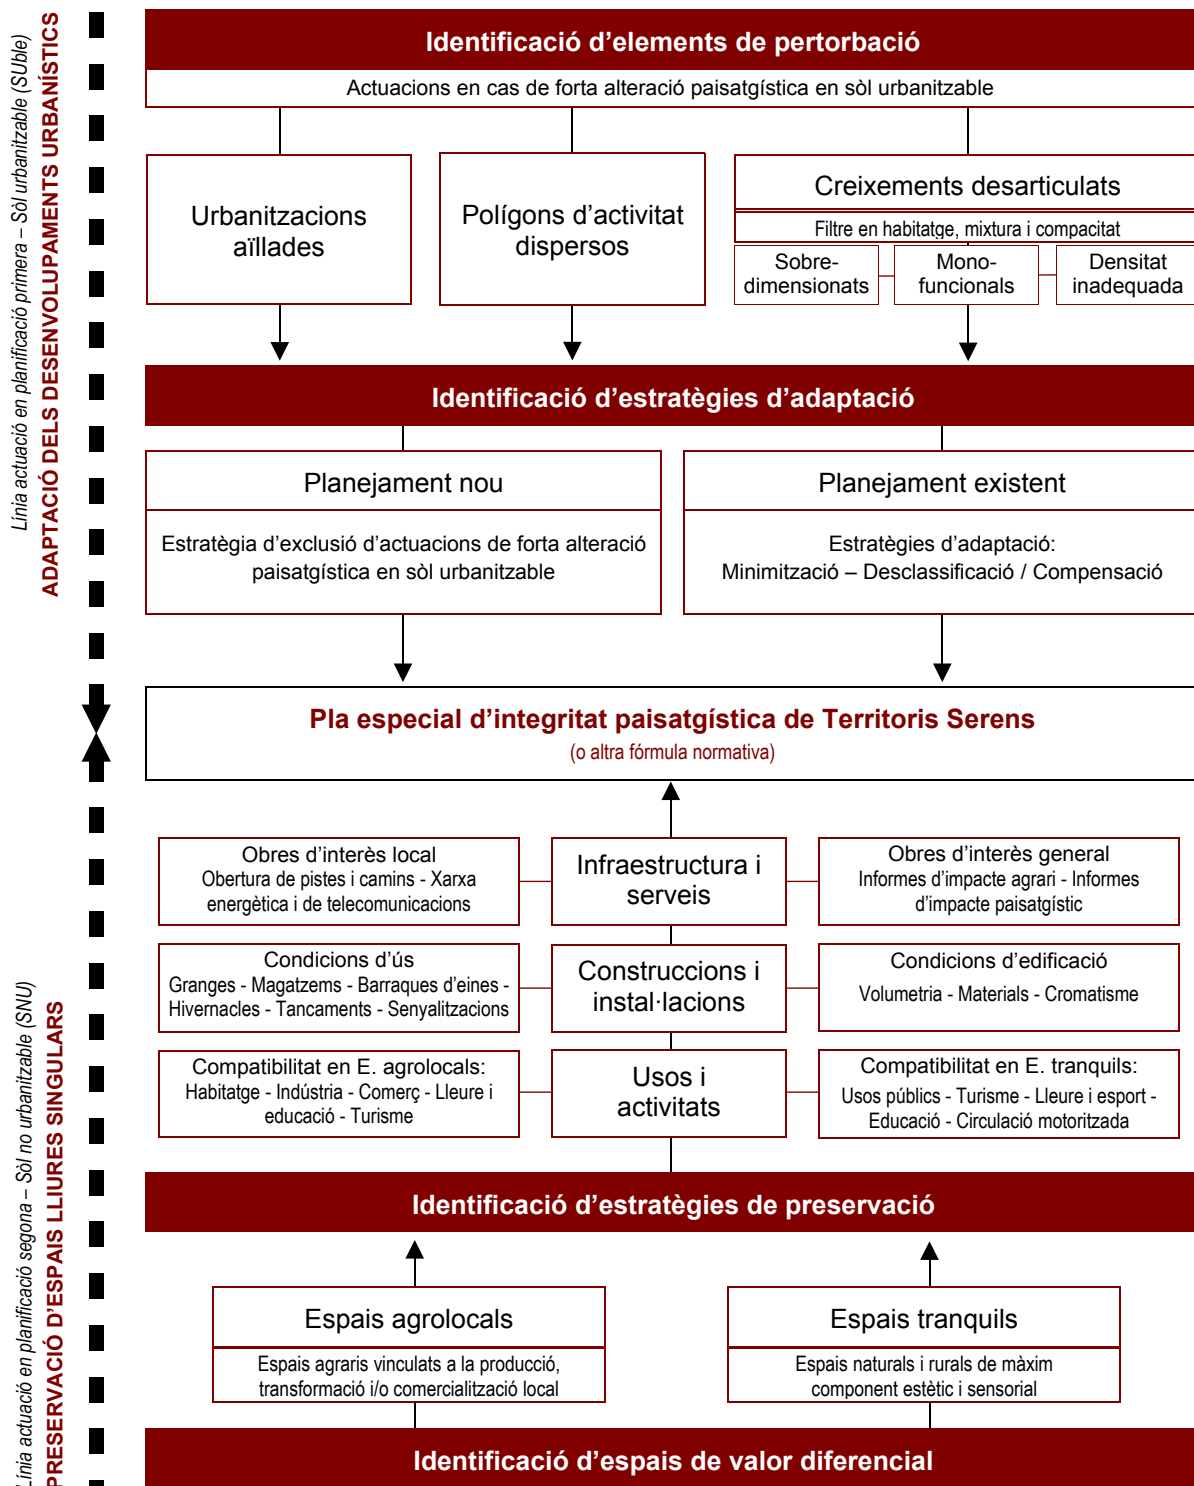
Línia actuació en planificació primera – Sòl urbanitzable (SUble)
ADAPTACIÓ DELS DESENVOLUPAMENTS URBANÍSTICS

Identificació d'elements de pertorbació

Actuacions en cas de forta alteració paisatgística en sòl urbanitzable

Urbanitzacions aïllades

Polígons d'activitat dispersos

Creixements desarticulats

Filtre en habitatge, mixtura i compacitat

Sobre-dimensionats

Mono-funcionals

Densitat inadequada

Identificació d'estratègies d'adaptació

Planejament nou

Estratègia d'exclusió d'actuacions de forta alteració paisatgística en sòl urbanitzable

Planejament existent

Estratègies d'adaptació: Minimització – Desclassificació / Compensació

Pla especial d'integritat paisatgística de Territoris Serens
(o altra fórmula normativa)

Obres d'interès local
Obertura de pistes i camins - Xarxa energètica i de telecomunicacions

Infraestructura i serveis

Obres d'interès general
Informes d'impacte agrari - Informes d'impacte paisatgístic

Condicions d'ús
Granges - Magatzems - Barraques d'eines - Hivernacles - Tancaments - Senyalitzacions

Construccions i instal·lacions

Condicions d'edificació
Volumetria - Materials - Cromatisme

Compatibilitat en E. agrolocals:
Habitatge - Indústria - Comerç - Lleure i educació - Turisme

Usos i activitats

Compatibilitat en E. tranquils:
Usos públics - Turisme - Lleure i esport - Educació - Circulació motoritzada

Identificació d'estratègies de preservació

Espais agrolocals

Espais agraris vinculats a la producció, transformació i/o comercialització local

Espais tranquils

Espais naturals i rurals de màxim component estètic i sensorial

Identificació d'espais de valor diferencial

Línia actuació en planificació segona – Sòl no urbanitzable (SNU)
PRESERVACIÓ D'ESPAIS LLIURES SINGULARS